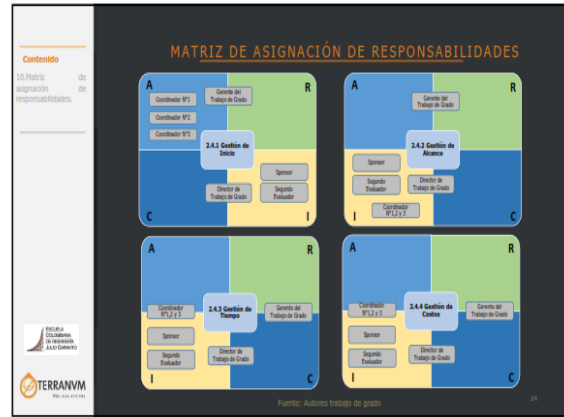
Contenido

10.Matriz de asignación de responsabilidades.

ESCUELA COLOMBIANA DE INGENIERÍA JULIO GARAVITO

TERRANVM

MATRIZ DE ASIGNACIÓN DE RESPONSABILIDADES

A R C I
Coordinador Nº1
Coordinador Nº2
Coordinador Nº3
Gerente del Trabajo de Grado
2.4.1 Gestión de Inicio
Sponsor
Segundo Evaluador
Director de Trabajo de Grado

A R I C
Gerente del Trabajo de Grado
2.4.2 Gestión de Alcance
Sponsor
Segundo Evaluador
Director de Trabajo de Grado
Coordinador Nº1,2 y 3

A R I C
Coordinador Nº1,2 y 3
2.4.3 Gestión de Tiempo
Gerente del Trabajo de Grado
Sponsor
Segundo Evaluador
Director de Trabajo de Grado

A R I C
Coordinador Nº1,2 y 3
2.4.4 Gestión de Costos
Gerente del Trabajo de Grado
Sponsor
Segundo Evaluador
Director de Trabajo de Grado

Fuente: Autores trabajo de grado

24